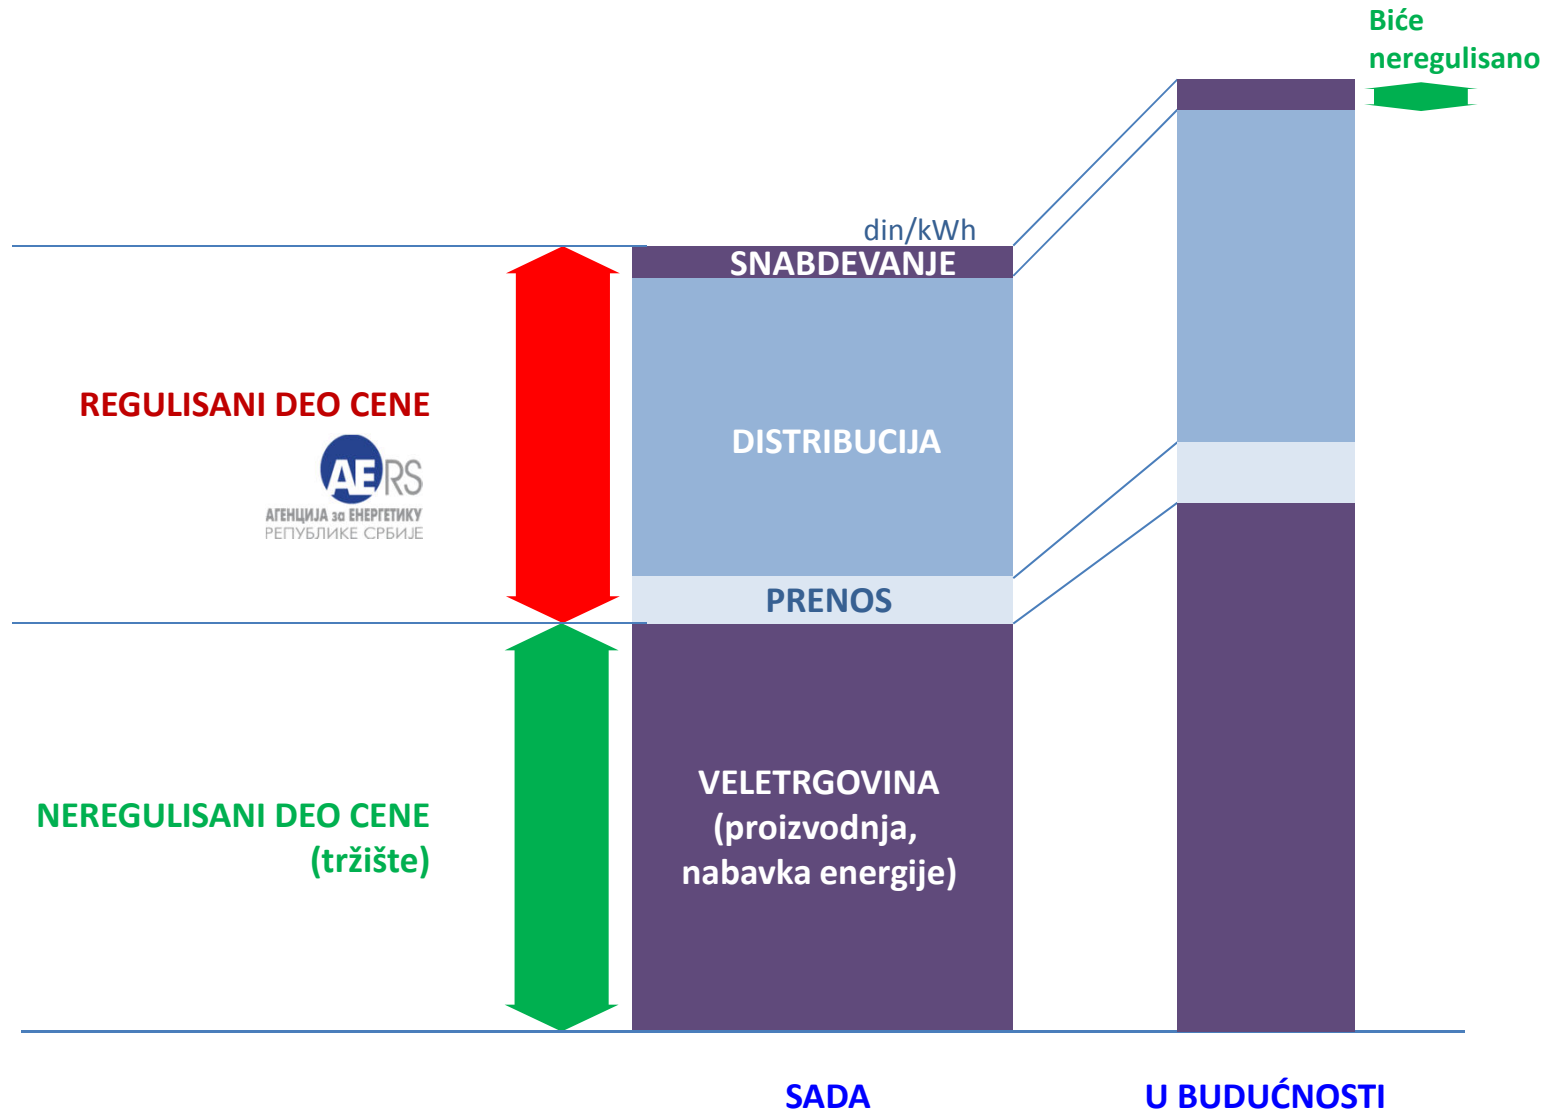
Biće neregulisano

din/kWh

SNABDEVANJE

REGULISANI DEO CENE

AERS
АГЕНЦИЈА за ЕНЕРГЕТИКУ РЕПУБЛИКЕ СРБИЈЕ

DISTRIBUCIJA

PRENOS

NEREGULISANI DEO CENE (tržište)

VELETRGOVINA (proizvodnja, nabavka energije)

SADA

U BUDUĆNOSTI